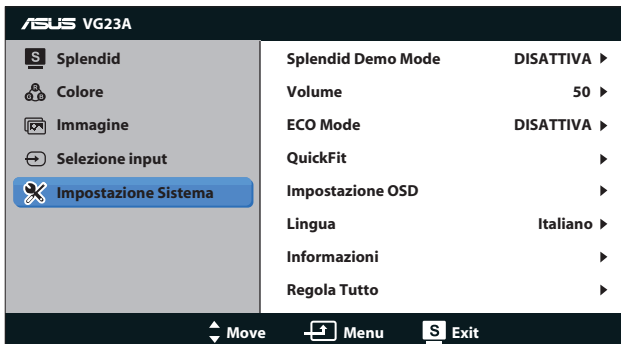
ASUS VG23A

Splendid
Colore
Immagine
Selezione input
Impostazione Sistema

Splendid Demo Mode DISATTIVA ▶
Volume 50 ▶
ECO Mode DISATTIVA ▶
QuickFit ▶
Impostazione OSD ▶
Lingua Italiano ▶
Informazioni ▶
Regola Tutto ▶

Move Menu Exit